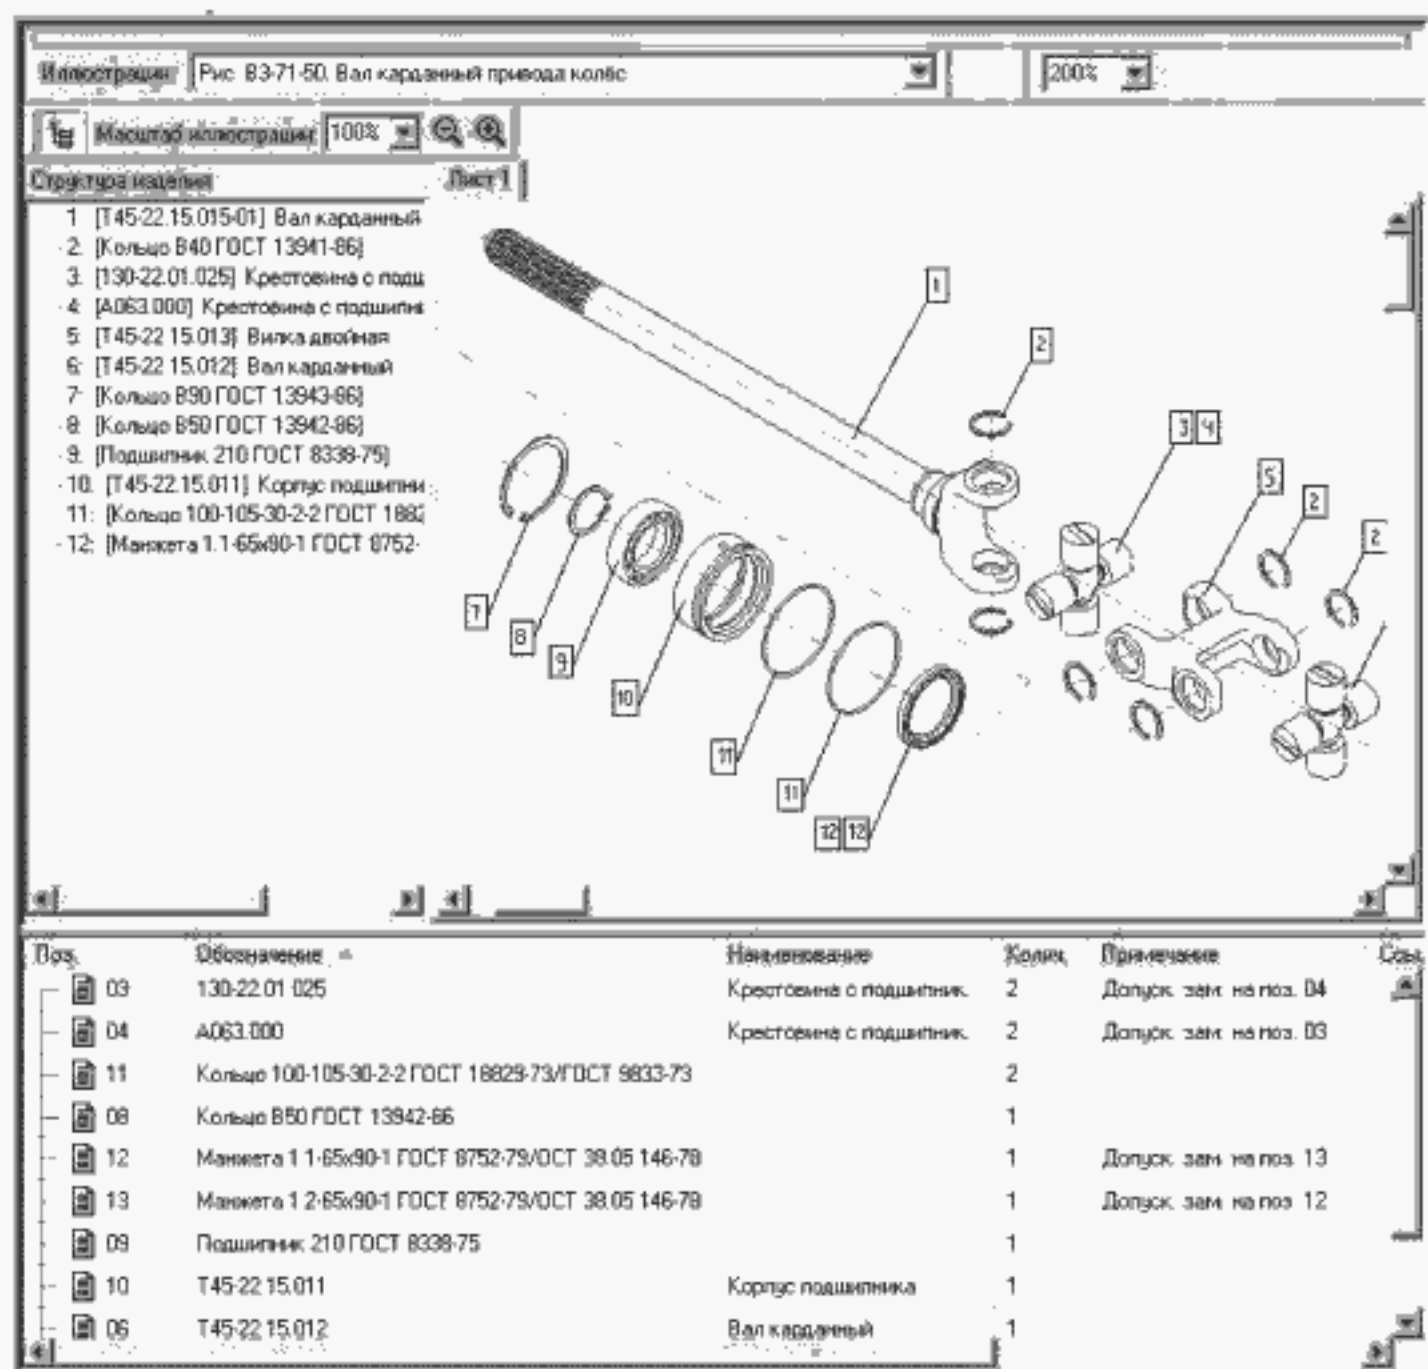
Иллюстрации: Рис. 83-71-50. Вал карданный привода колёс

200%

Масштаб иллюстрации: 100%

Структура изделия

Лист 1

1 [Т45-22.15.015-01] Вал карданный
2 [Кольцо В40 ГОСТ 13941-86]
3 [130-22.01.025] Крестовина с подш
4 [А063.000] Крестовина с подшипник
5 [Т45-22.15.013] Вилка двойная
6 [Т45-22.15.012] Вал карданный
7 [Кольцо В90 ГОСТ 13943-86]
8 [Кольцо В50 ГОСТ 13942-86]
9 [Подшипник 210 ГОСТ 8338-75]
10 [Т45-22.15.011] Корпус подшипни
11 [Кольцо 100-105-30-2-2 ГОСТ 188
12 [Манжета 1.1-65х90-1 ГОСТ 8752-

1 2 3 4 5 2 2 7 8 9 10 11 11 12 12

| Поз. | Обозначение | Наименование | Колич. | Примечание |
|---|---|---|---|---|
| 03 | 130-22.01.025 | Крестовина с подшипник. | 2 | Допуск. зам. на поз. 04 |
| 04 | А063.000 | Крестовина с подшипник. | 2 | Допуск. зам. на поз. 03 |
| 11 | Кольцо 100-105-30-2-2 ГОСТ 18829-73/ГОСТ 9833-73 | | 2 | |
| 08 | Кольцо В50 ГОСТ 13942-86 | | 1 | |
| 12 | Манжета 1.1-65х90-1 ГОСТ 8752-79/ОСТ 38.05 146-78 | | 1 | Допуск. зам. на поз. 13 |
| 13 | Манжета 1.2-65х90-1 ГОСТ 8752-79/ОСТ 38.05 146-78 | | 1 | Допуск. зам. на поз. 12 |
| 09 | Подшипник 210 ГОСТ 8338-75 | | 1 | |
| 10 | Т45-22.15.011 | Корпус подшипника | 1 | |
| 06 | Т45-22.15.012 | Вал карданный | 1 | |